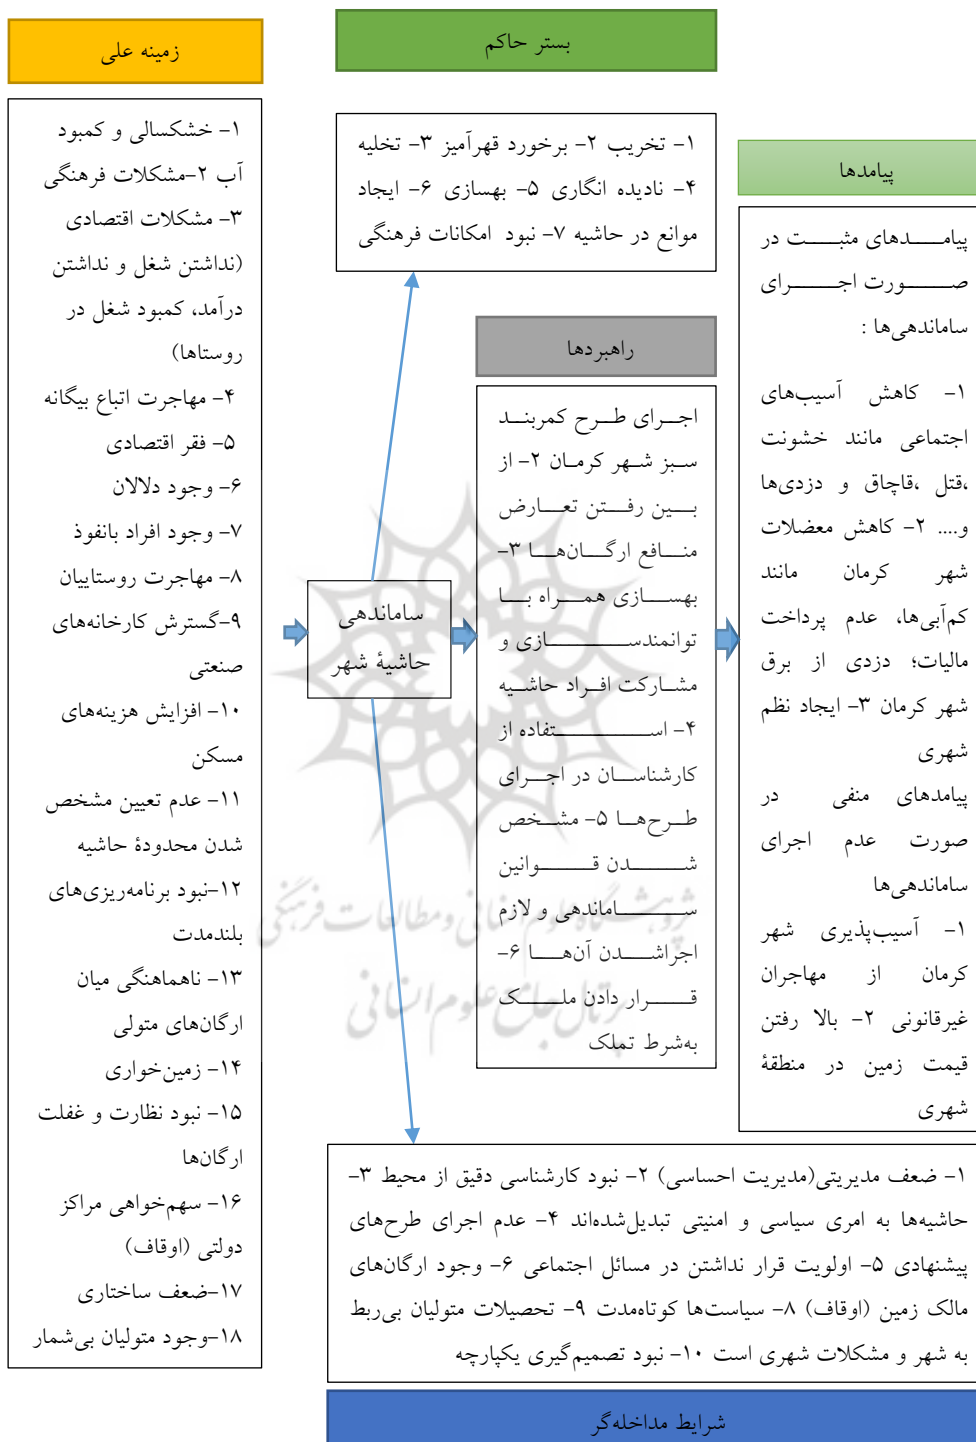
زمینه علی

۱- خشکسالی و کمبود آب ۲-مشکلات فرهنگی ۳- مشکلات اقتصادی (نداشتن شغل و نداشتن درآمد، کمبود شغل در روستاها)
۴- مهاجرت اتباع بیگانه
۵- فقر اقتصادی
۶- وجود دلالان
۷- وجود افراد بانفوذ
۸- مهاجرت روستاییان
۹-گسترش کارخانه‌های صنعتی
۱۰- افزایش هزینه‌های مسکن
۱۱- عدم تعیین مشخص شدن محدودهٔ حاشیه
۱۲-نبود برنامه‌ریزی‌های بلندمدت
۱۳- ناهماهنگی میان ارگان‌های متولی
۱۴- زمین‌خواری
۱۵- نبود نظارت و غفلت ارگان‌ها
۱۶- سهم‌خواهی مراکز دولتی (اوقاف)
۱۷-ضعف ساختاری
۱۸-وجود متولیان بی‌شمار

بستر حاکم

۱- تخریب ۲- برخورد قهرآمیز ۳- تخلیه ۴- نادیده انگاری ۵- بهسازی ۶- ایجاد موانع در حاشیه ۷- نبود امکانات فرهنگی

ساماندهی حاشیهٔ شهر

راهبردها

اجرای طرح کمربند سبز شهر کرمان ۲- از بین رفتن تعارض منافع ارگان‌ها ۳- بهسازی همراه با توانمندسازی و مشارکت افراد حاشیه ۴- استفاده از کارشناسان در اجرای طرح‌ها ۵- مشخص شدن قوانین ساماندهی و لازم اجراشدن آنها ۶- قرار دادن ملک به‌شرط تملک

پیامدها

پیامدهای مثبت در صورت اجرای ساماندهی‌ها :

۱- کاهش آسیب‌های اجتماعی مانند خشونت ،قتل، قاچاق و دزدی‌ها و.... ۲- کاهش معضلات شهر کرمان مانند کم‌آبی‌ها، عدم پرداخت مالیات؛ دزدی از برق شهر کرمان ۳- ایجاد نظم شهری

پیامدهای منفی در صورت عدم اجرای ساماندهی‌ها

۱- آسیب‌پذیری شهر کرمان از مهاجران غیرقانونی ۲- بالا رفتن قیمت زمین در منطقهٔ شهری

۱- ضعف مدیریتی(مدیریت احساسی) ۲- نبود کارشناسی دقیق از محیط ۳- حاشیه‌ها به امری سیاسی و امنیتی تبدیل‌شده‌اند ۴- عدم اجرای طرح‌های پیشنهادی ۵- اولویت قرار نداشتن در مسائل اجتماعی ۶- وجود ارگان‌های مالک زمین (اوقاف) ۸- سیاست‌ها کوتاه‌مدت ۹- تحصیلات متولیان بی‌ربط به شهر و مشکلات شهری است ۱۰- نبود تصمیم‌گیری یکپارچه

شرایط مداخله‌گر

پژوهشگاه علوم انسانی و مطالعات فرهنگی
پرتال جامع علوم انسانی